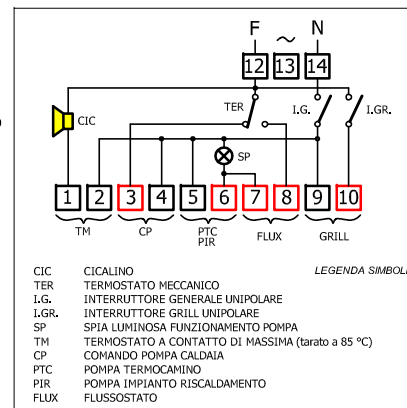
F ~ N
12 13 14
CIC
TER
I.G.
I.GR.
SP
1 2 3 4 5 6 7 8 9 10
TM
CP
PTC
PIR
FLUX
GRILL

LEGENDA SIMBOLI

| | |
|---|---|
| CIC | CICALINO |
| TER | TERMOSTATO MECCANICO |
| I.G. | INTERRUTTORE GENERALE UNIPOLARE |
| I.GR. | INTERRUTTORE GRILL UNIPOLARE |
| SP | SPIA LUMINOSA FUNZIONAMENTO POMPA |
| TM | TERMOSTATO A CONTATTO DI MASSIMA (tarato a 85 °C) |
| CP | COMANDO POMPA CALDAIA |
| PTC | POMPA TERMOCAMINO |
| PIR | POMPA IMPIANTO RISCALDAMENTO |
| FLUX | FLUSSOSTATO |